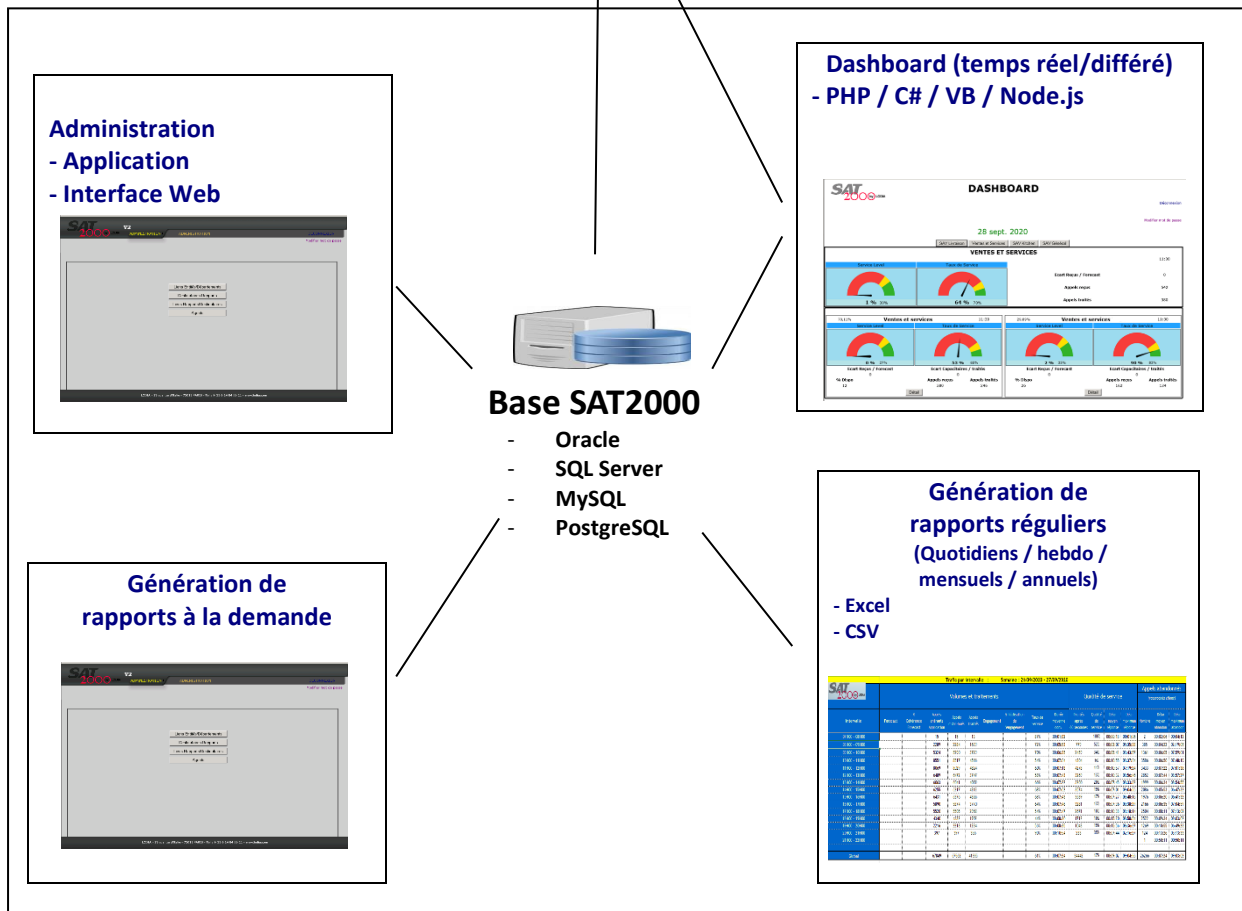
Administration
- Application
- Interface Web

SAT 2000 V2

Dashboard (temps réel/différé)
- PHP / C# / VB / Node.js

SAT 2000

DASHBOARD

28 sept. 2020

VENTES ET SERVICES

Ventes et services

Ventes et services

Base SAT2000
- Oracle
- SQL Server
- MySQL
- PostgreSQL

Génération de rapports à la demande

SAT 2000 V2

Génération de rapports réguliers
(Quotidiens / hebdo / mensuels / annuels)
- Excel
- CSV

SAT 2000

Volumes et traitements

Qualité de service

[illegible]